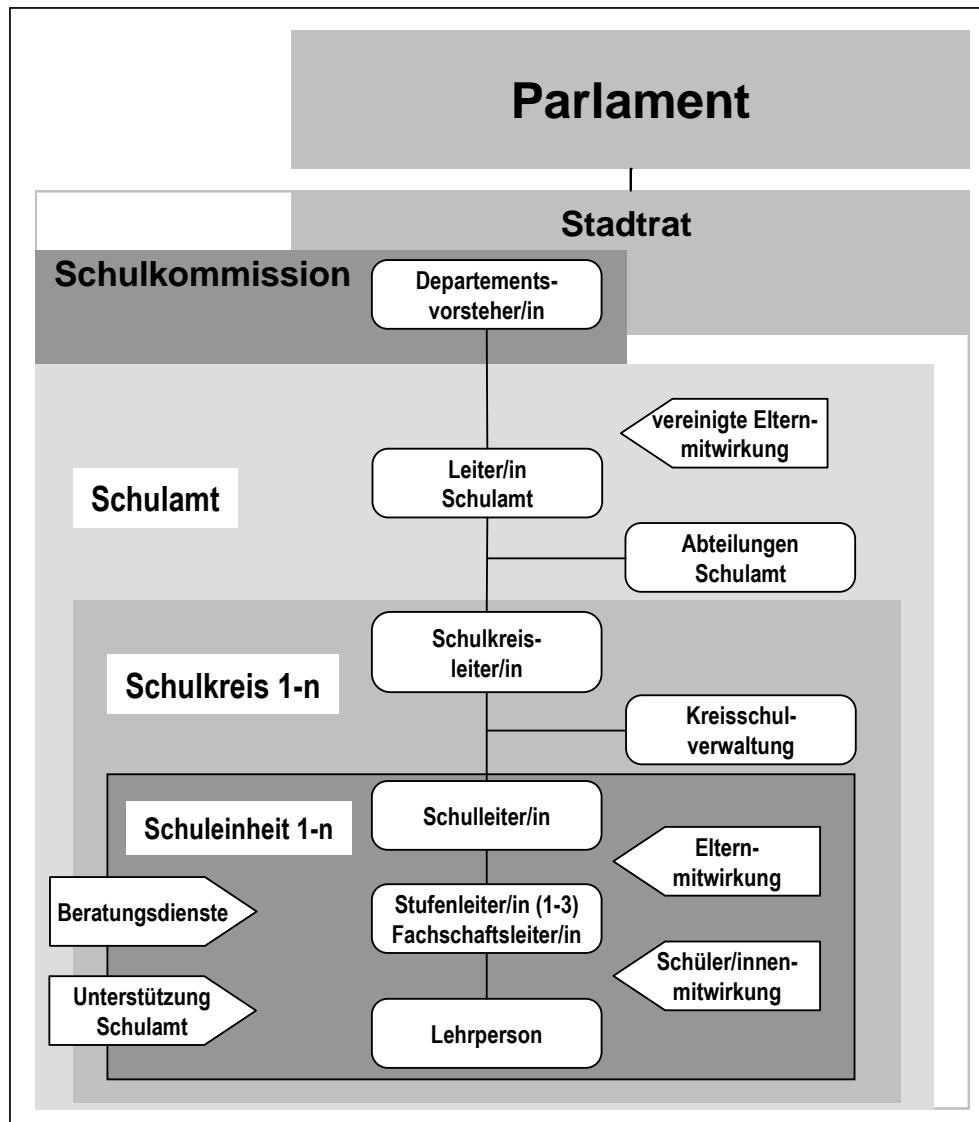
Parlament

Stadtrat

Schulkommission

Departementsvorsteher/in

vereinigte Elternmitwirkung

Schulamt

Leiter/in Schulamt

Abteilungen Schulamt

Schulkreis 1-n

Schulkreisleiter/in

Kreisschulverwaltung

Schuleinheit 1-n

Schulleiter/in

Elternmitwirkung

Beratungsdienste

Stufenleiter/in (1-3) Fachschaftsleiter/in

Schüler/innenmitwirkung

Unterstützung Schulamt

Lehrperson